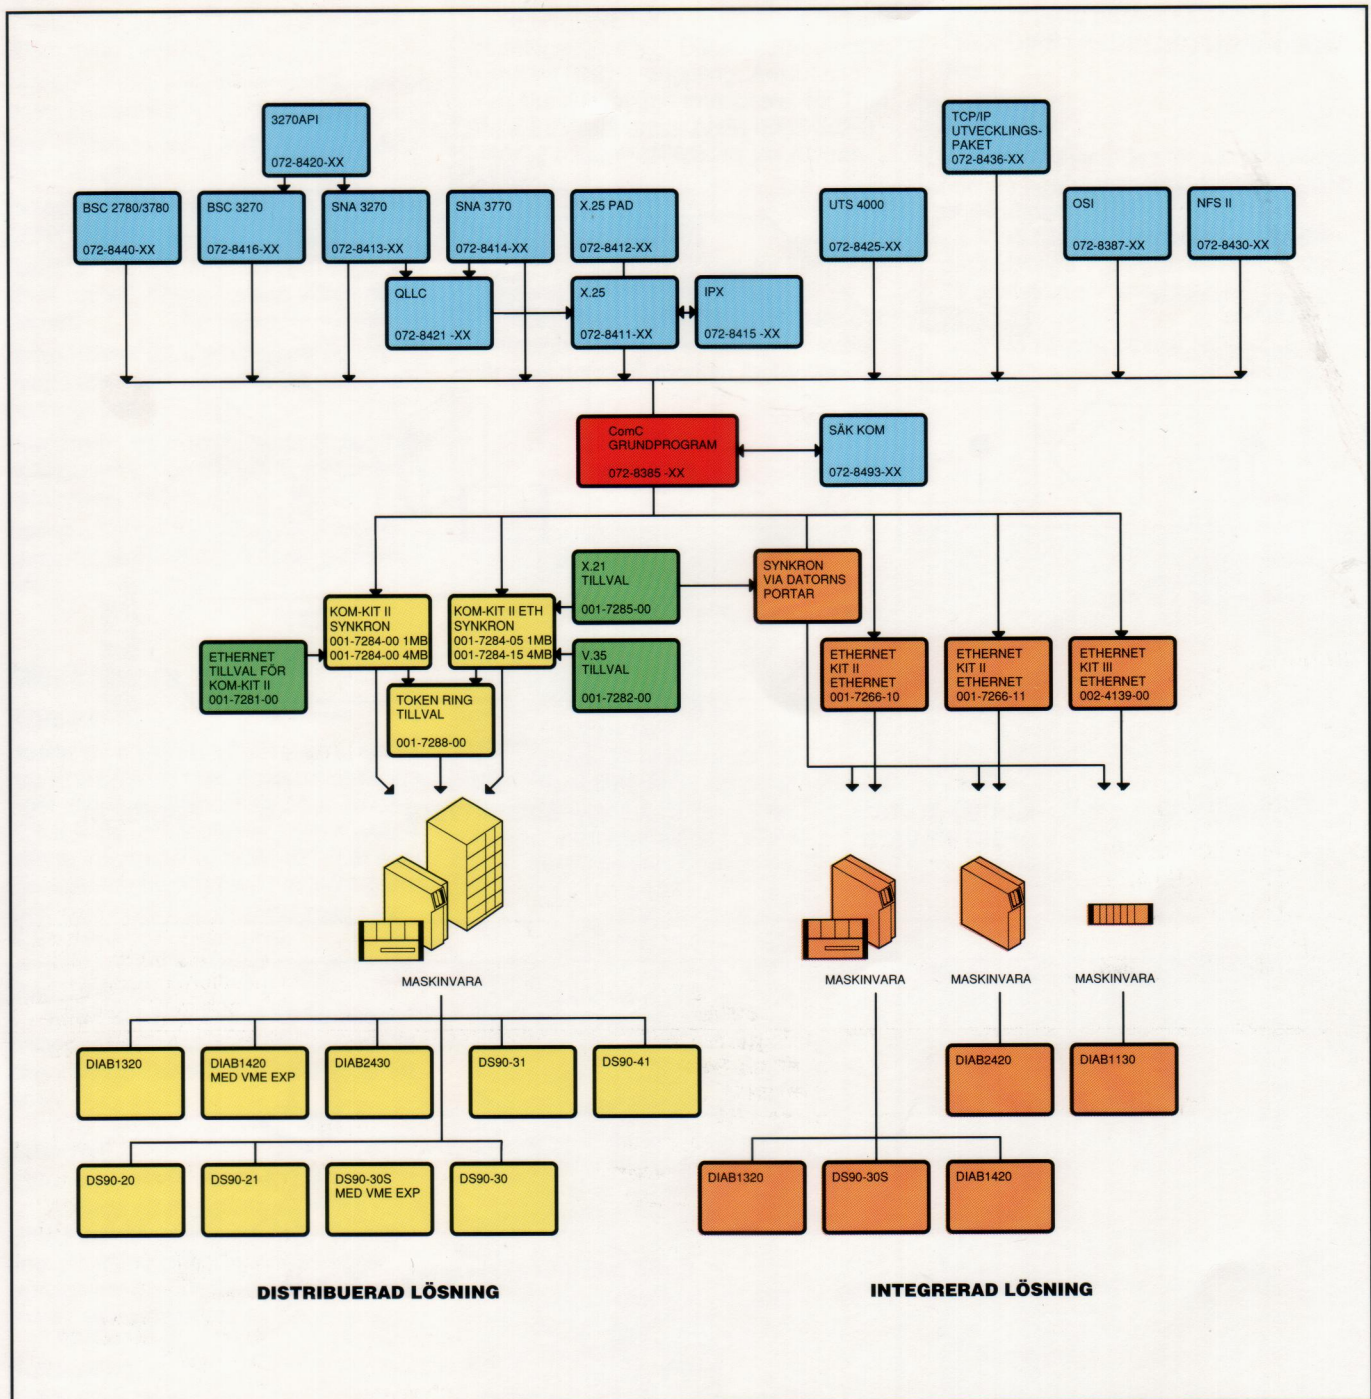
3270API
072-8420-XX

TCP/IP
UTVECKLINGS-
PAKET
072-8436-XX

BSC 2780/3780
072-8440-XX

BSC 3270
072-8416-XX

SNA 3270
072-8413-XX

SNA 3770
072-8414-XX

X.25 PAD
072-8412-XX

UTS 4000
072-8425-XX

OSI
072-8387-XX

NFS II
072-8430-XX

QLLC
072-8421 -XX

X.25
072-8411-XX

IPX
072-8415 -XX

ComC
GRUNDPROGRAM
072-8385 -XX

SÄK KOM
072-8493-XX

X.21
TILLVAL
001-7285-00

SYNKRON
VIA DATORNS
PORTAR

KOM-KIT II
SYNKRON
001-7284-00 1MB
001-7284-00 4MB

KOM-KIT II ETH
SYNKRON
001-7284-05 1MB
001-7284-15 4MB

ETHERNET
TILLVAL FÖR
KOM-KIT II
001-7281-00

V.35
TILLVAL
001-7282-00

TOKEN RING
TILLVAL
001-7288-00

ETHERNET
KIT II
ETHERNET
001-7266-10

ETHERNET
KIT II
ETHERNET
001-7266-11

ETHERNET
KIT III
ETHERNET
002-4139-00

MASKINVARA

MASKINVARA

MASKINVARA

MASKINVARA

DIAB1320

DIAB1420
MED VME EXP

DIAB2430

DS90-31

DS90-41

DIAB2420

DIAB1130

DS90-20

DS90-21

DS90-30S
MED VME EXP

DS90-30

DIAB1320

DS90-30S

DIAB1420

DISTRIBUERAD LÖSNING

INTEGRERAD LÖSNING